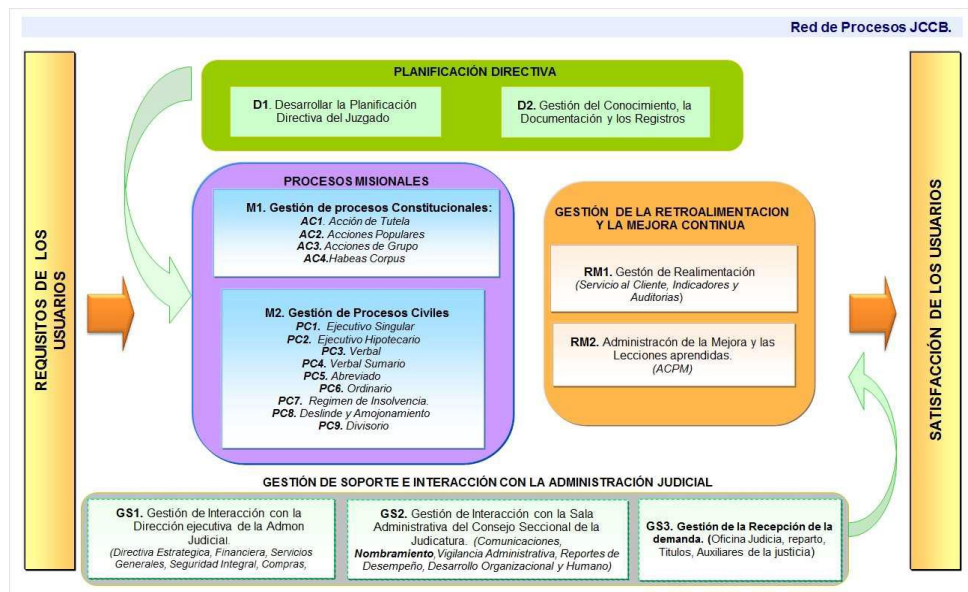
Red de Procesos JCCB.

REQUISITOS DE LOS USUARIOS

PLANIFICACIÓN DIRECTIVA

D1. Desarrollar la Planificación Directiva del Juzgado

D2. Gestión del Conocimiento, la Documentación y los Registros

PROCESOS MISIONALES

M1. Gestión de procesos Constitucionales:
AC1. Acción de Tutela
AC2. Acciones Populares
AC3. Acciones de Grupo
AC4. Habeas Corpus

M2. Gestión de Procesos Civiles
PC1. Ejecutivo Singular
PC2. Ejecutivo Hipotecario
PC3. Verbal
PC4. Verbal Sumario
PC5. Abreviado
PC6. Ordinario
PC7. Regimen de Insolvencia.
PC8. Deslinde y Amojonamiento
PC9. Divisorio

GESTIÓN DE LA RETROALIMENTACION Y LA MEJORA CONTINUA

RM1. Gestón de Realimentación (Servicio al Cliente, Indicadores y Auditorias)

RM2. Administracón de la Mejora y las Lecciones aprendidas. (ACPM)

SATISFACCIÓN DE LOS USUARIOS

GESTIÓN DE SOPORTE E INTERACCIÓN CON LA ADMINISTRACIÓN JUDICIAL

GS1. Gestión de Interacción con la Dirección ejecutiva de la Admon Judicial. (Directiva Estrategica, Financiera, Servicios Generales, Seguridad Integral, Compras,

GS2. Gestión de Interacción con la Sala Administrativa del Consejo Seccional de la Judicatura. (Comunicaciones, Nombramiento, Vigilancia Administrativa, Reportes de Desempeño, Desarrollo Organizacional y Humano)

GS3. Gestión de la Recepción de la demanda. (Oficina Judicia, reparto, Titulos, Auxiliares de la justicia)